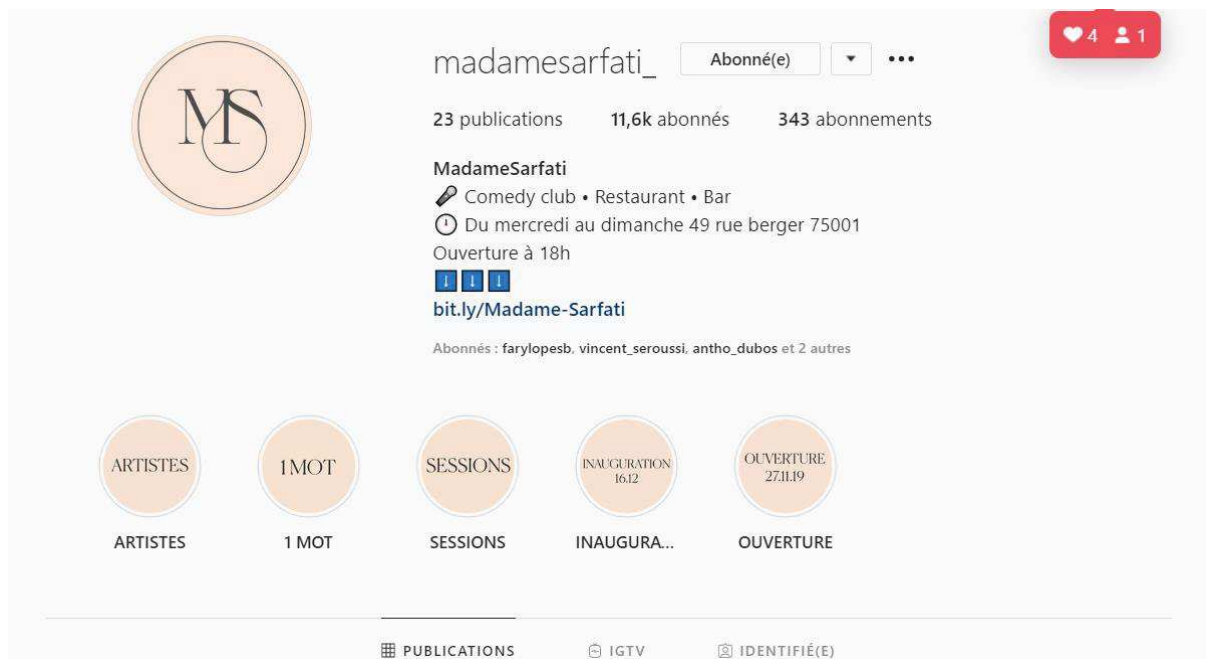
MS

madamesarfati_ Abonné(e) ▾ •••

4 1

23 publications 11,6k abonnés 343 abonnements

MadameSarfati
Comedy club • Restaurant • Bar
Du mercredi au dimanche 49 rue berger 75001
Ouverture à 18h
⬇⬇⬇
bit.ly/Madame-Sarfati

Abonnés : farylopesb, vincent_seroussi, antho_dubos et 2 autres

ARTISTES
ARTISTES

1 MOT
1 MOT

SESSIONS
SESSIONS

INAUGURATION 16.12
INAUGURA...

OUVERTURE 27.11.19
OUVERTURE

PUBLICATIONS IGTV IDENTIFIÉ(E)